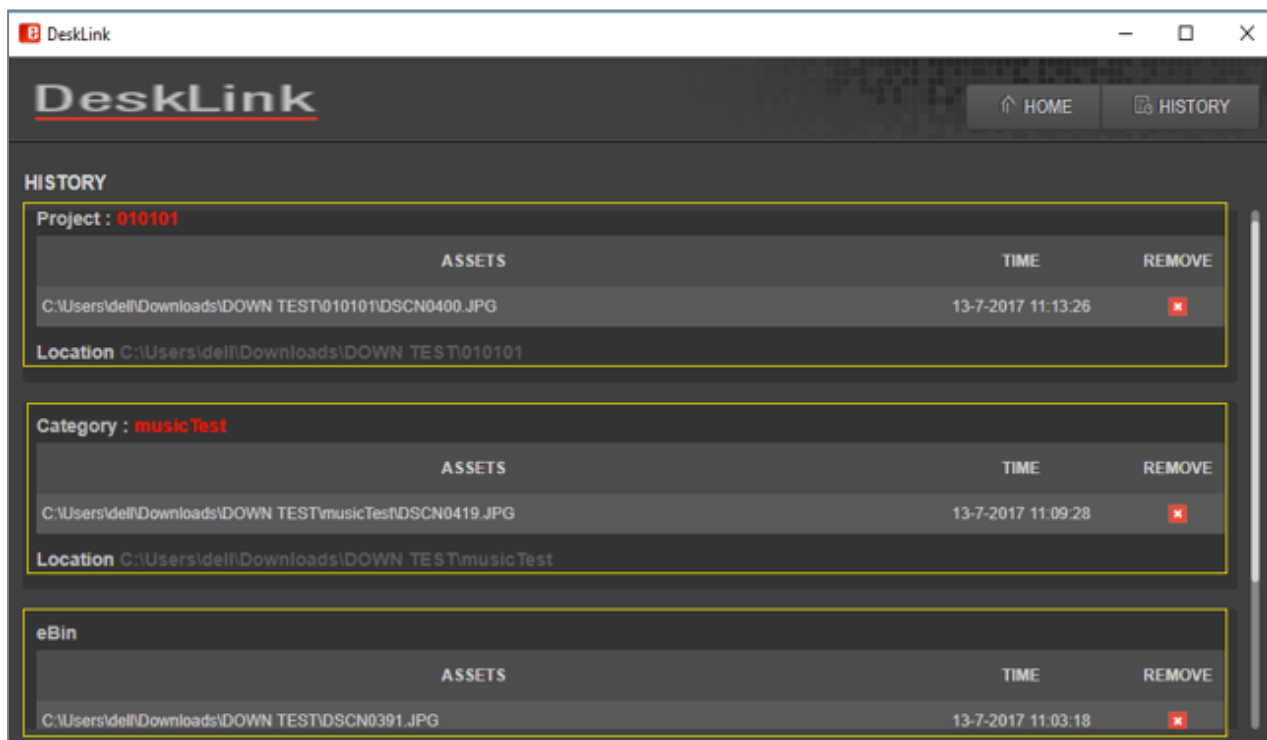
DeskLink

DeskLink

HOME HISTORY

HISTORY

Project : 010101

| ASSETS | TIME | REMOVE |
|---|---|---|
| C:\Users\dell\Downloads\DOWN TEST\010101\DSCN0400.JPG | 13-7-2017 11:13:26 | |

Location C:\Users\dell\Downloads\DOWN TEST\010101

Category : musicTest

| ASSETS | TIME | REMOVE |
|---|---|---|
| C:\Users\dell\Downloads\DOWN TEST\musicTest\DSCN0419.JPG | 13-7-2017 11:09:28 | |

Location C:\Users\dell\Downloads\DOWN TEST\musicTest

eBin

| ASSETS | TIME | REMOVE |
|---|---|---|
| C:\Users\dell\Downloads\DOWN TEST\DSCN0391.JPG | 13-7-2017 11:03:18 | |